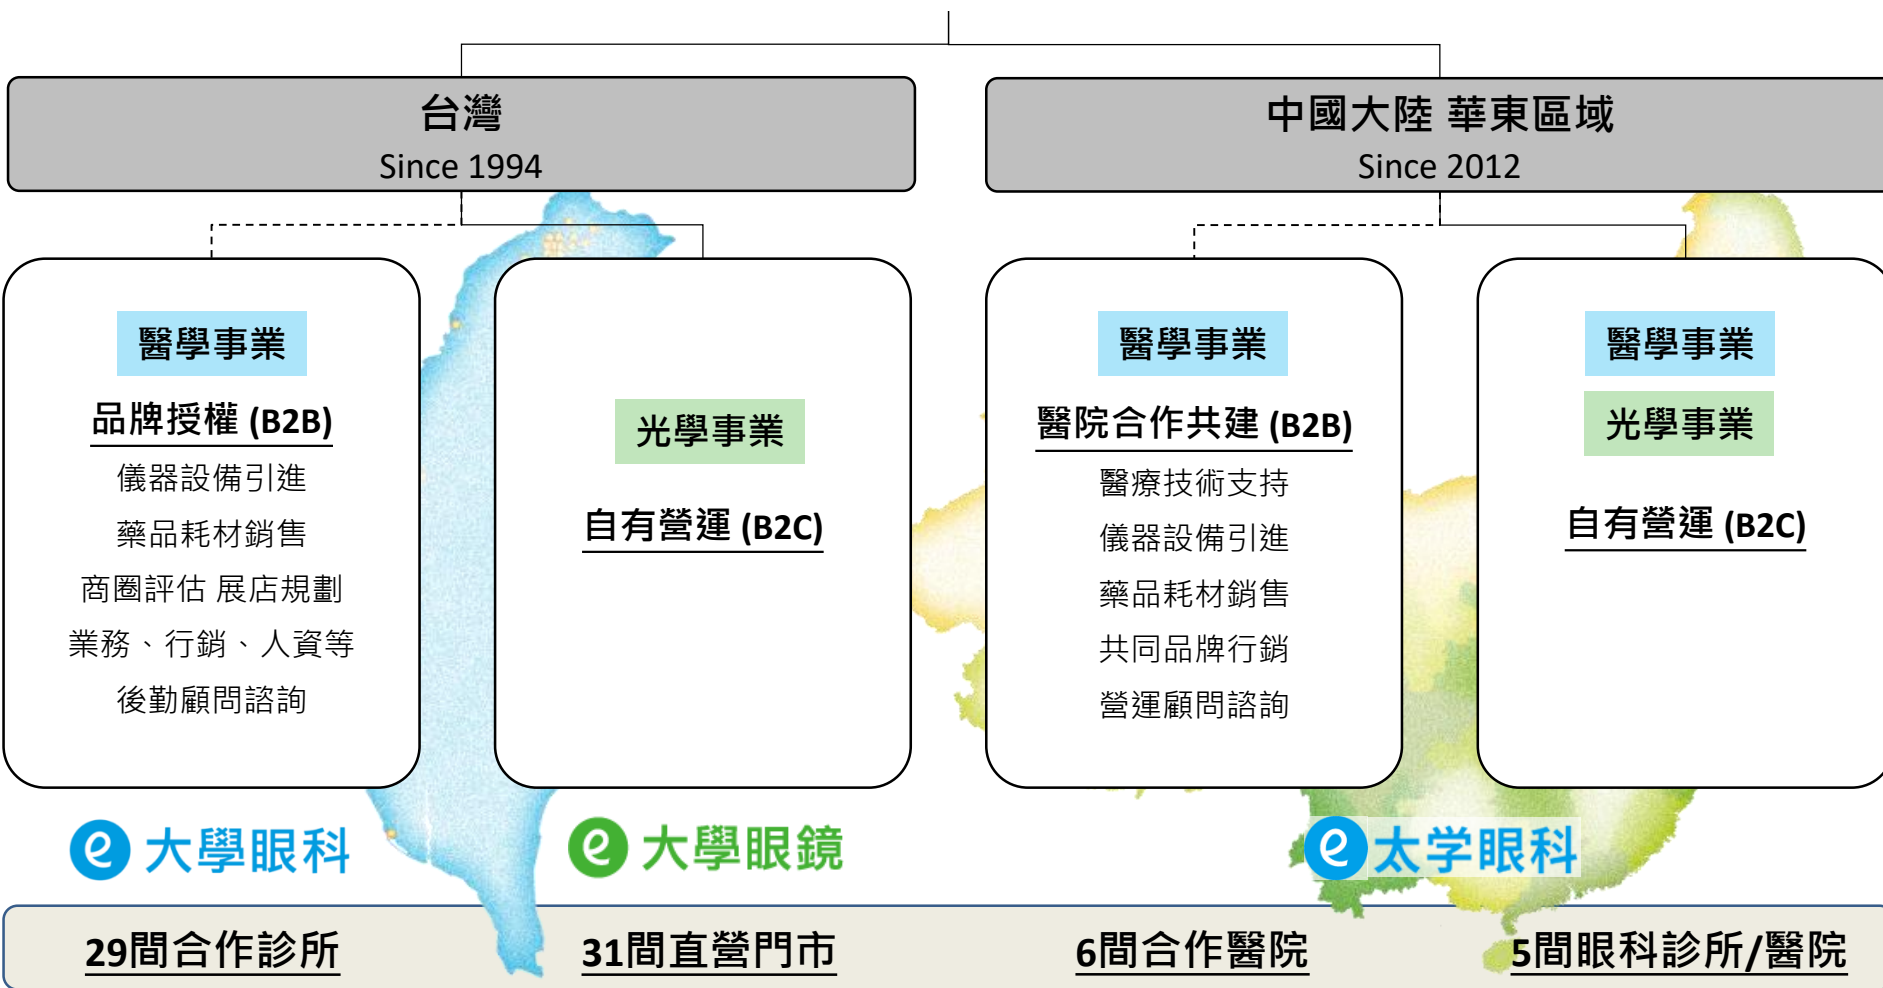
台灣
Since 1994

中國大陸 華東區域
Since 2012

醫學事業
品牌授權 (B2B)
儀器設備引進
藥品耗材銷售
商圈評估 展店規劃
業務、行銷、人資等
後勤顧問諮詢

光學事業
自有營運 (B2C)

醫學事業
醫院合作共建 (B2B)
醫療技術支持
儀器設備引進
藥品耗材銷售
共同品牌行銷
營運顧問諮詢

醫學事業
光學事業
自有營運 (B2C)

e 大學眼科
e 大學眼鏡
e 大学眼科

29間合作診所
31間直營門市
6間合作醫院
5間眼科診所/醫院